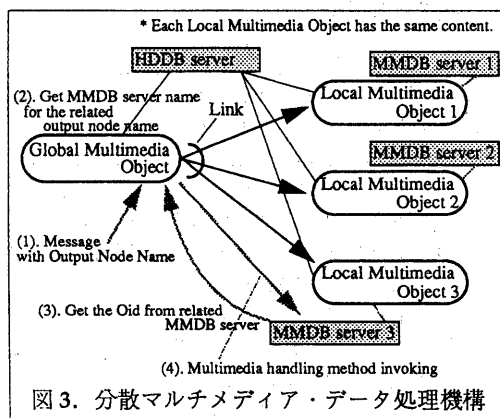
* Each Local Multimedia Object has the same content.

HDDB server

(2). Get MMDB server name for the related output node name

Link

Global Multimedia Object

MMDB server 1

Local Multimedia Object 1

MMDB server 2

Local Multimedia Object 2

Local Multimedia Object 3

(1). Message with Output Node Name

(3). Get the Oid from related MMDB server

MMDB server 3

(4). Multimedia handling method invoking

図 3. 分散マルチメディア・データ処理機構